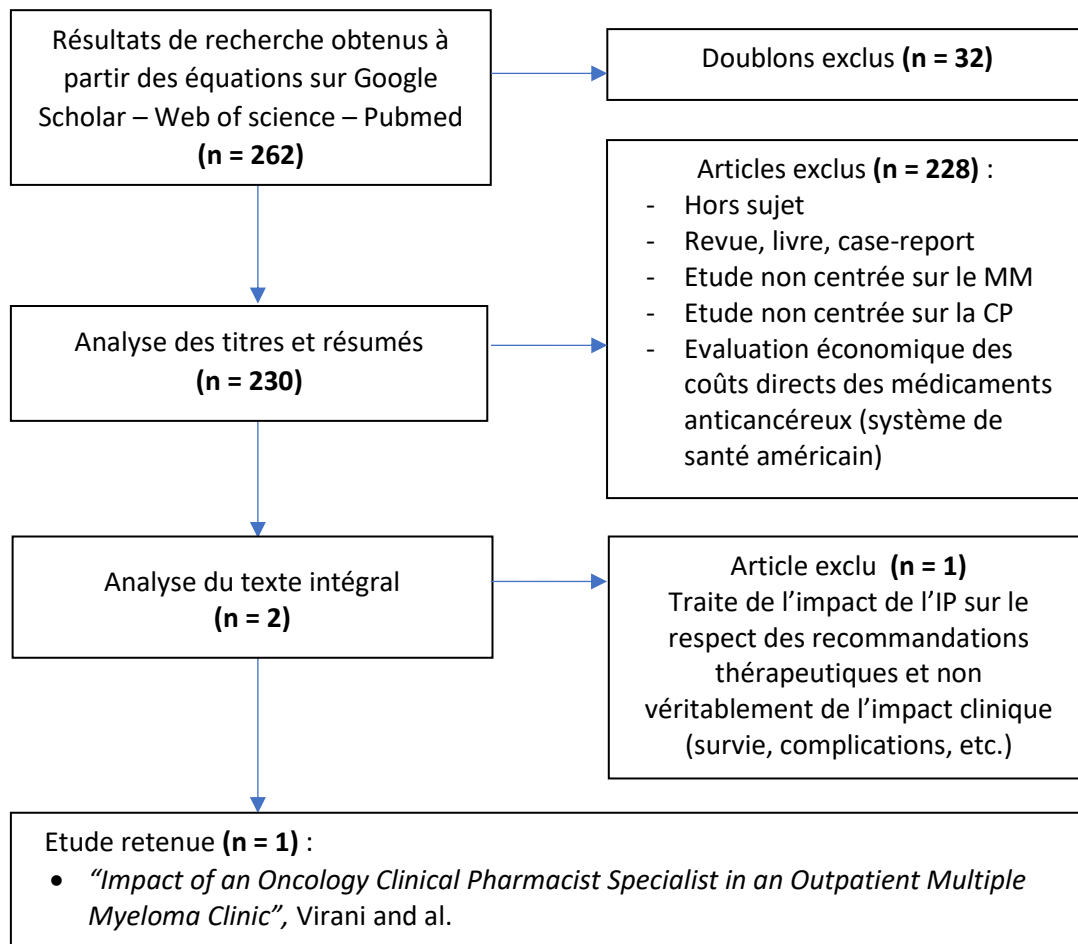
Résultats de recherche obtenus à partir des équations sur Google Scholar – Web of science – Pubmed
**(n = 262)**

Doublons exclus **(n = 32)**

Articles exclus **(n = 228)** :
- Hors sujet
- Revue, livre, case-report
- Etude non centrée sur le MM
- Etude non centrée sur la CP
- Evaluation économique des coûts directs des médicaments anticancéreux (système de santé américain)

Analyse des titres et résumés
**(n = 230)**

Analyse du texte intégral
**(n = 2)**

Article exclu **(n = 1)**
Traite de l'impact de l'IP sur le respect des recommandations thérapeutiques et non véritablement de l'impact clinique (survie, complications, etc.)

Etude retenue **(n = 1)** :
- *"Impact of an Oncology Clinical Pharmacist Specialist in an Outpatient Multiple Myeloma Clinic",* Virani and al.